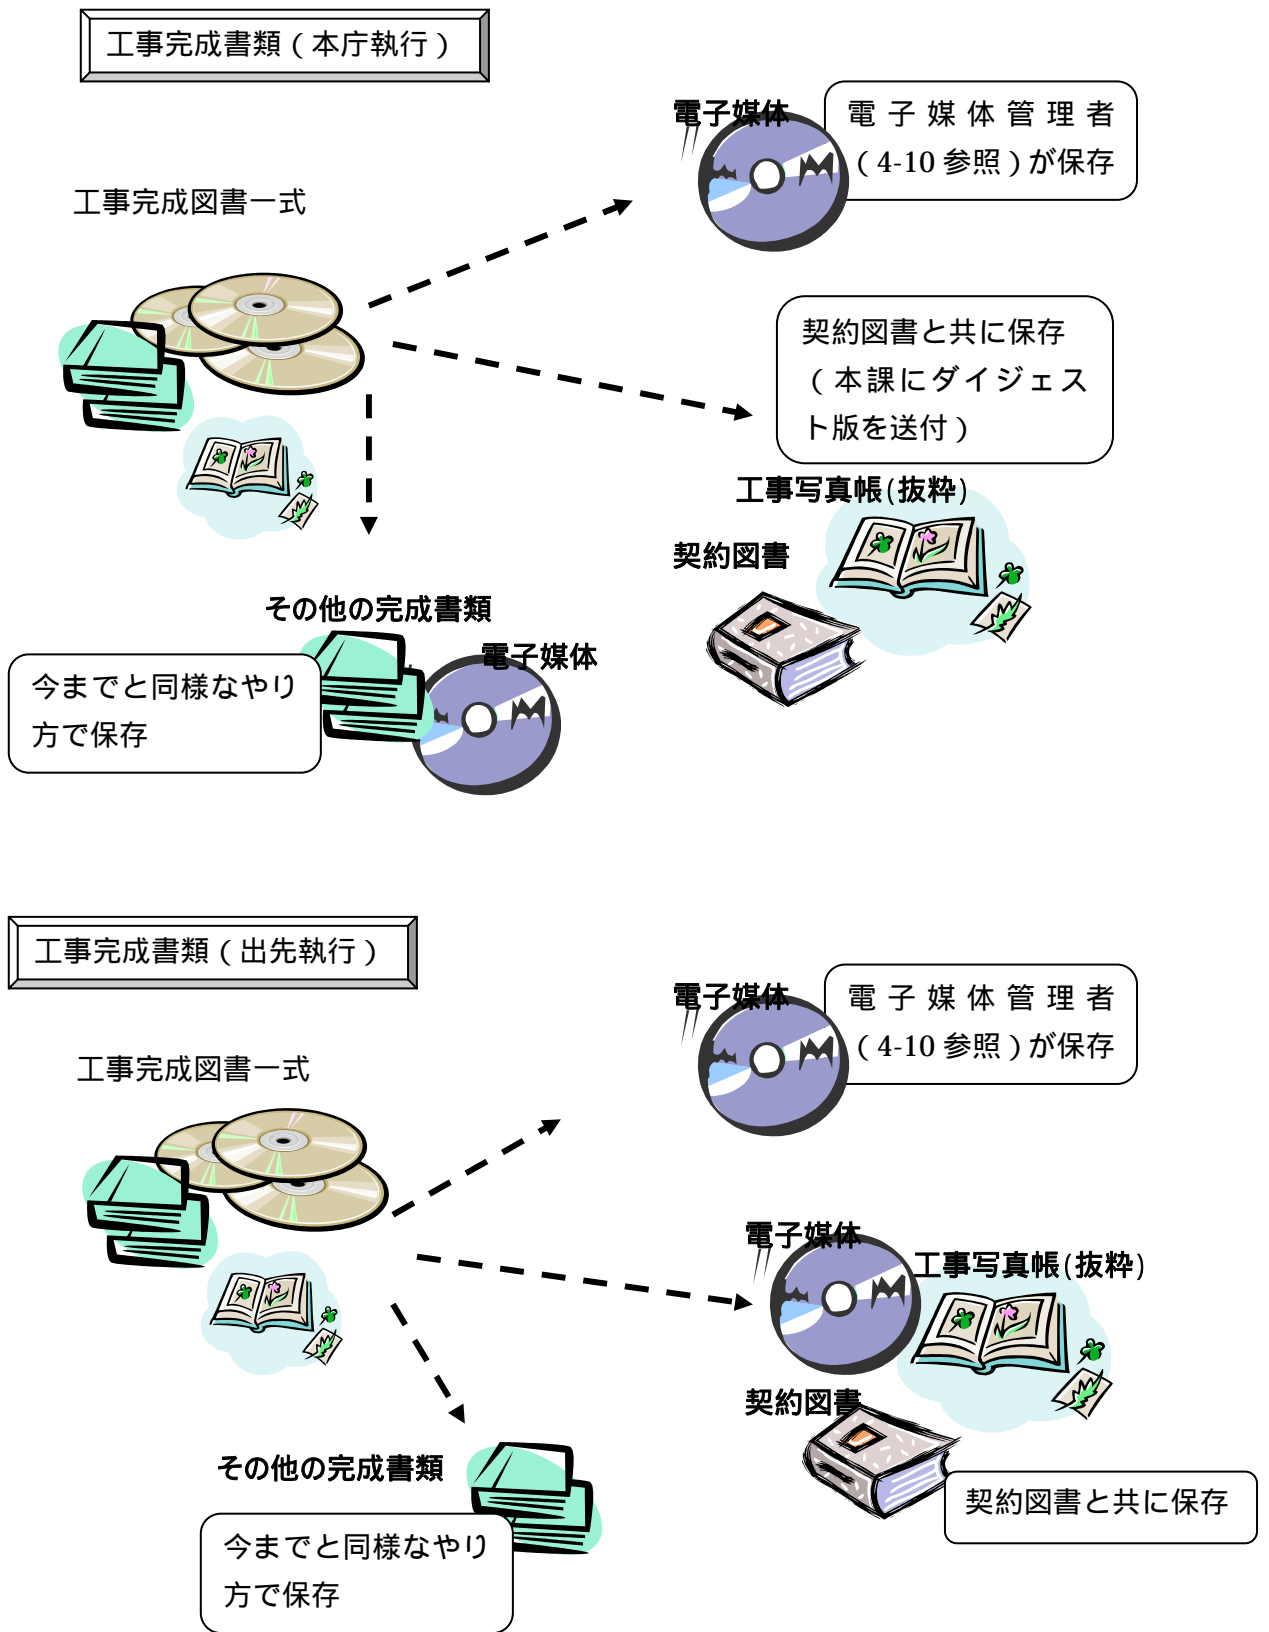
工事完成書類（本庁執行）

電子媒体

電子媒体管理者（4-10 参照）が保存

工事完成図書一式

契約図書と共に保存（本課にダイジェスト版を送付）

工事写真帳(抜粋)

契約図書

その他の完成書類

電子媒体

今までと同様なやり方で保存

工事完成書類（出先執行）

電子媒体

電子媒体管理者（4-10 参照）が保存

工事完成図書一式

電子媒体

工事写真帳(抜粋)

契約図書

その他の完成書類

契約図書と共に保存

今までと同様なやり方で保存